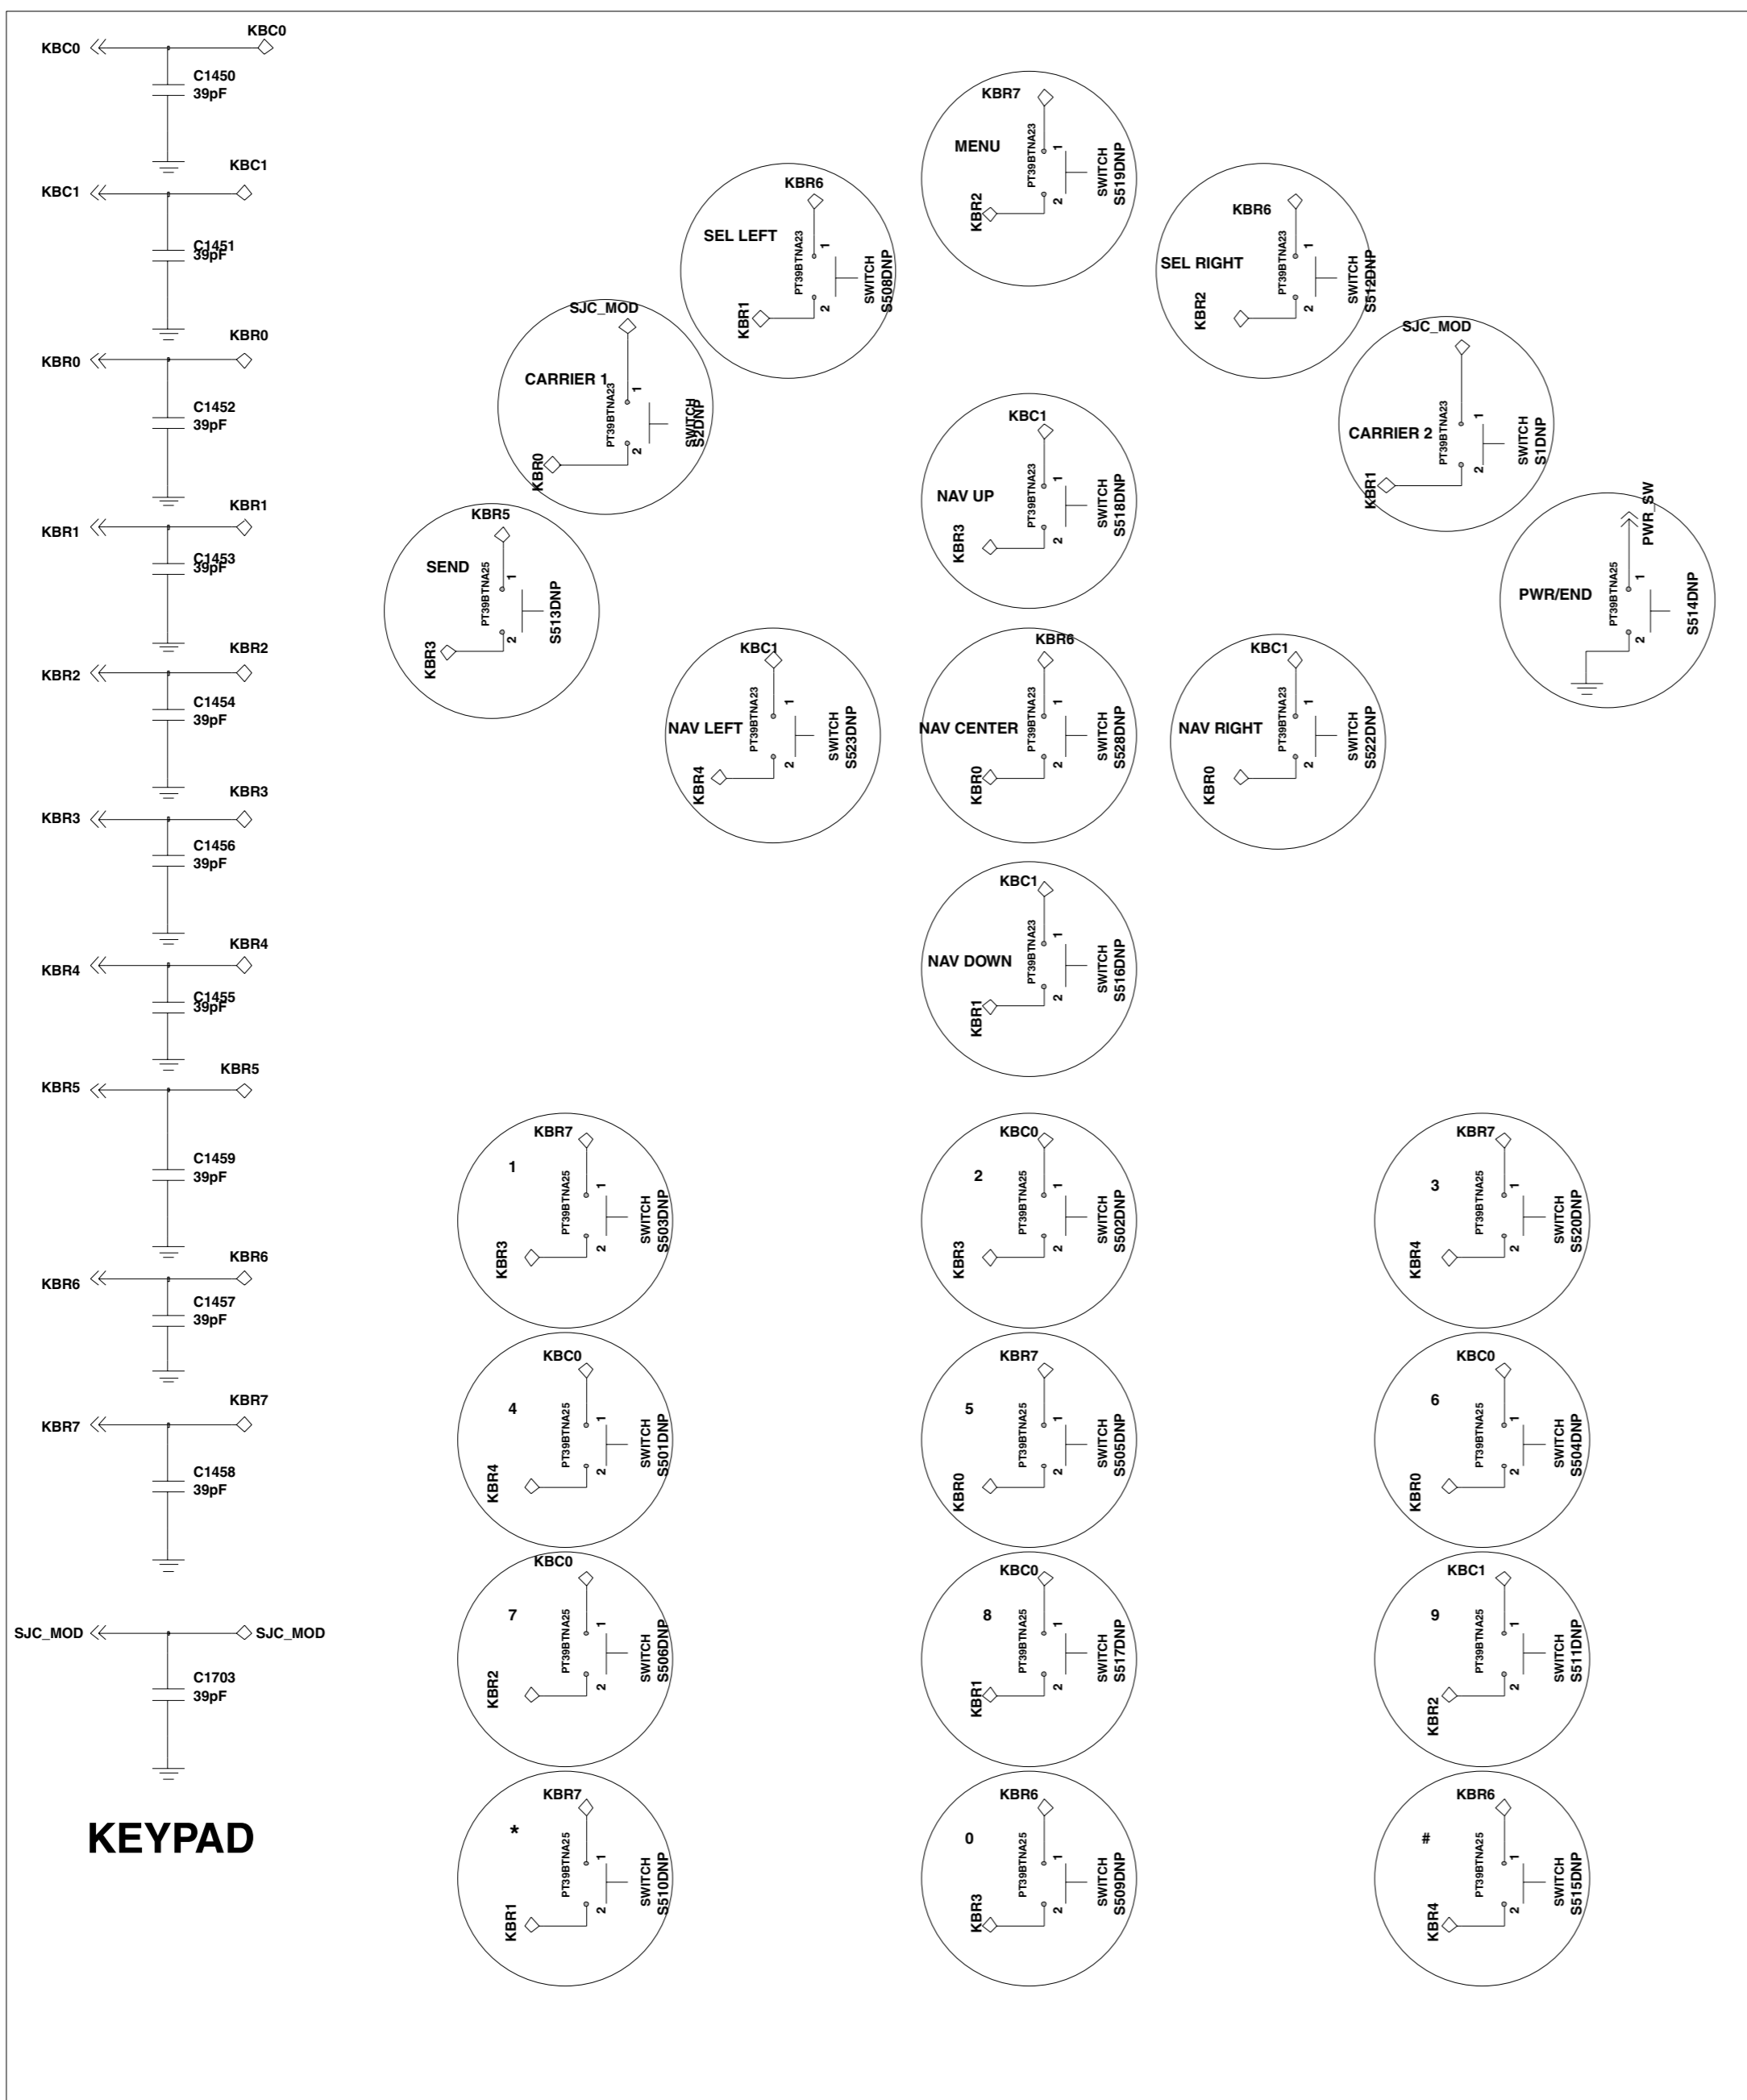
KBC0
KBC0
C1450
39pF

KBC1
KBC1
C1451
39pF

KBR0
KBR0
C1452
39pF

KBR1
KBR1
C1453
39pF

KBR2
KBR2
C1454
39pF

KBR3
KBR3
C1456
39pF

KBR4
KBR4
C1455
39pF

KBR5
KBR5
C1459
39pF

KBR6
KBR6
C1457
39pF

KBR7
KBR7
C1458
39pF

SJC_MOD
SJC_MOD
C1703
39pF

KEYPAD

KBR7
MENU
PT39BTNA23
1
2
KBR2
SWITCH
S519DNP

KBR6
SEL LEFT
PT39BTNA23
1
2
KBR1
SWITCH
S508DNP

KBR6
SEL RIGHT
PT39BTNA23
1
2
KBR2
SWITCH
S512DNP

SJC_MOD
CARRIER 1
PT39BTNA23
1
2
KBR0
SWITCH
S2DNP

SJC_MOD
CARRIER 2
PT39BTNA23
1
2
KBR1
SWITCH
S1DNP

KBC1
NAV UP
PT39BTNA23
1
2
KBR3
SWITCH
S518DNP

KBR5
SEND
PT39BTNA25
1
2
KBR3
S513DNP

PWR_SW
PWR/END
PT39BTNA25
1
2
S514DNP

KBC1
NAV LEFT
PT39BTNA23
1
2
KBR4
SWITCH
S523DNP

KBR6
NAV CENTER
PT39BTNA23
1
2
KBR0
SWITCH
S528DNP

KBC1
NAV RIGHT
PT39BTNA23
1
2
KBR0
SWITCH
S522DNP

KBC1
NAV DOWN
PT39BTNA23
1
2
KBR1
SWITCH
S516DNP

KBR7
1
PT39BTNA25
1
2
KBR3
SWITCH
S503DNP

KBC0
2
PT39BTNA25
1
2
KBR3
SWITCH
S502DNP

KBR7
3
PT39BTNA25
1
2
KBR4
SWITCH
S520DNP

KBC0
4
PT39BTNA25
1
2
KBR4
SWITCH
S501DNP

KBR7
5
PT39BTNA25
1
2
KBR0
SWITCH
S505DNP

KBC0
6
PT39BTNA25
1
2
KBR0
SWITCH
S504DNP

KBC0
7
PT39BTNA25
1
2
KBR2
SWITCH
S506DNP

KBC0
8
PT39BTNA25
1
2
KBR1
SWITCH
S517DNP

KBC1
9
PT39BTNA25
1
2
KBR2
SWITCH
S511DNP

KBR7
*
PT39BTNA25
1
2
KBR1
SWITCH
S510DNP

KBR6
0
PT39BTNA25
1
2
KBR3
SWITCH
S509DNP

KBR6
#
PT39BTNA25
1
2
KBR4
SWITCH
S515DNP